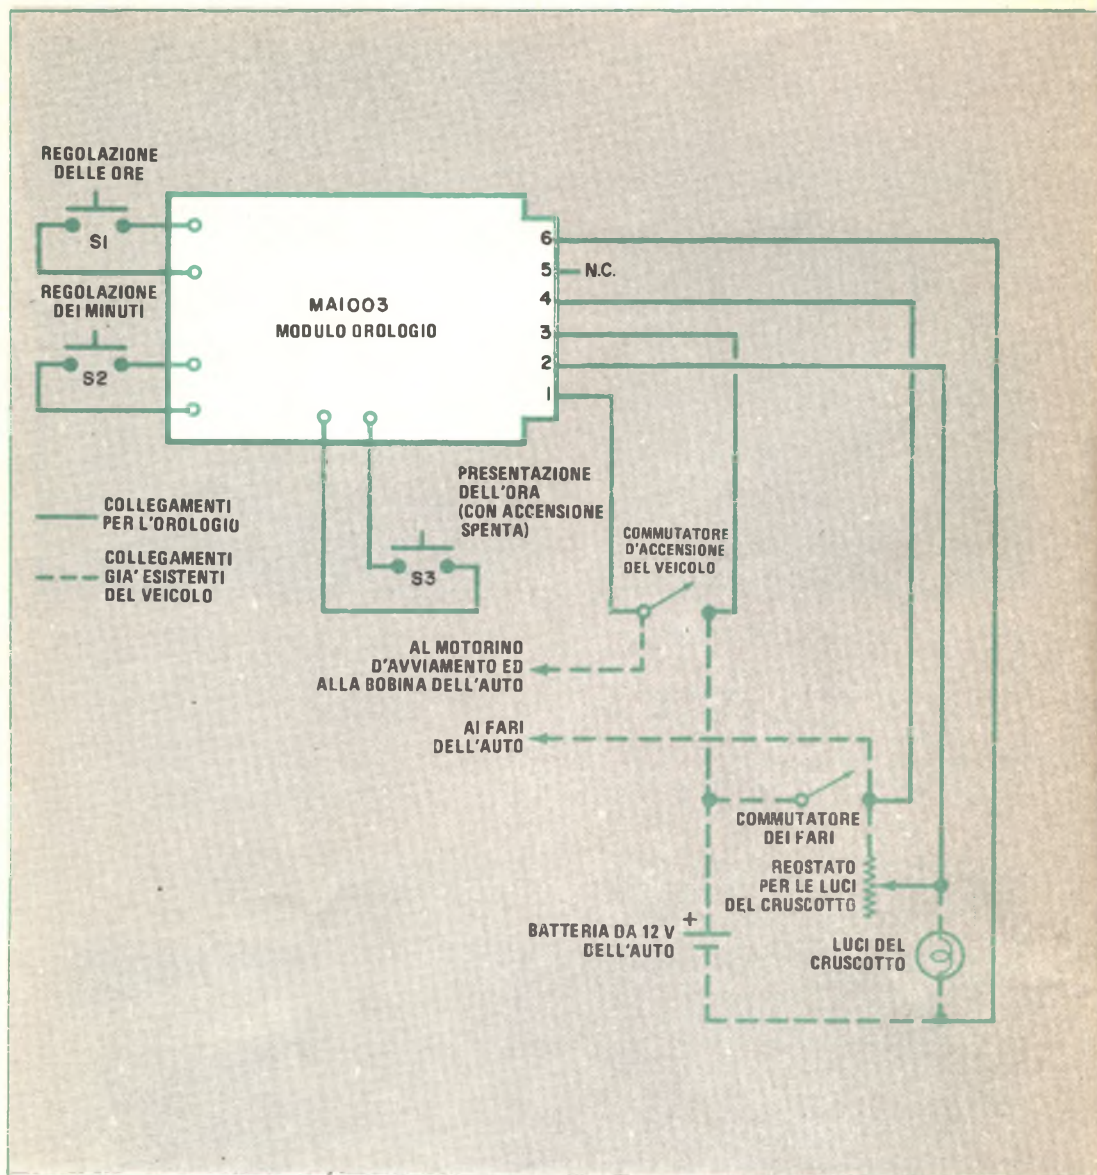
REGOLAZIONE DELLE ORE

S1

REGOLAZIONE DEI MINUTI

S2

MA1003
MODULO OROLOGIO

6
5 N.C.
4
3
2
1

PRESENTAZIONE DELL'ORA (CON ACCENSIONE SPENTA)

S3

COLLEGAMENTI PER L'OROLOGIO

COLLEGAMENTI GIA' ESISTENTI DEL VEICOLO

COMMUTATORE D'ACCENSIONE DEL VEICOLO

AL MOTORINO D'AVVIAMENTO ED ALLA BOBINA DELL'AUTO

AI FARI DELL'AUTO

COMMUTATORE DEI FARI

REOSTATO PER LE LUCI DEL CRUSCOTTO

BATTERIA DA 12 V DELL'AUTO

+

LUCI DEL CRUSCOTTO